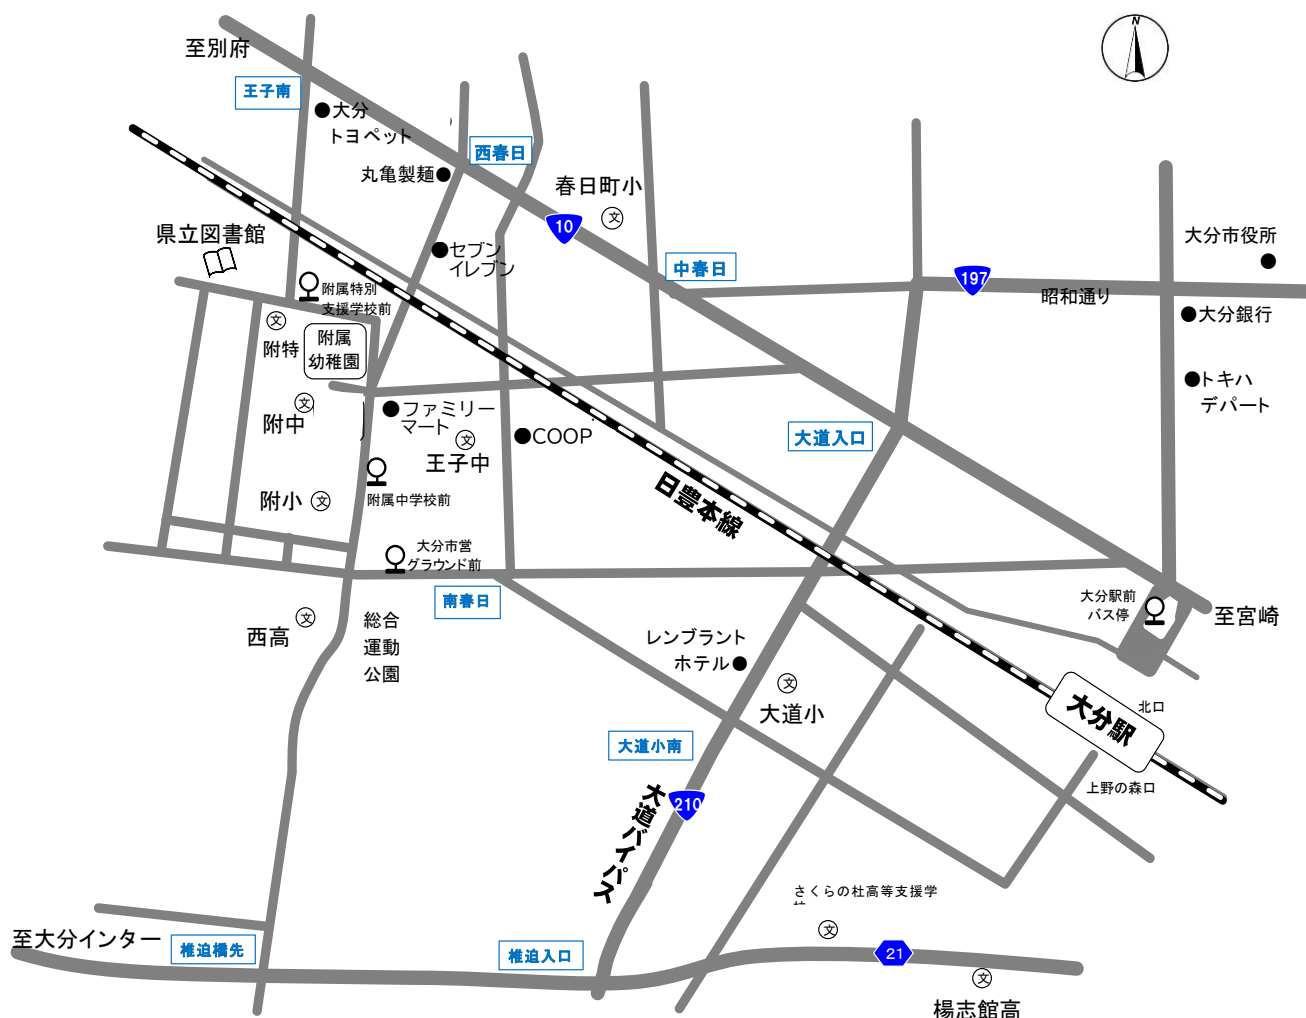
至別府

王子南

●大分トヨペット

西春日

丸亀製麺●

春日町小

文

10

県立図書館

●セブンイレブン

中春日

197

大分市役所

●

昭和通り

●大分銀行

附属特別支援学校前

文

附特

附属幼稚園

●トキハデパート

文

附中

●ファミリーマート

文

●COOP

王子中

大道入口

附属中学校前

附小

文

日豊本線

大分市営グラウンド前

南春日

大分駅前バス停

至宮崎

西高

文

総合運動公園

レンブラントホテル●

文

大道小

大分駅

北口

大道小南

上野の森口

大道バイパス

210

さくらの杜高等支援学

文

至大分インター

椎迫橋先

椎迫入口

21

文

楊志館高